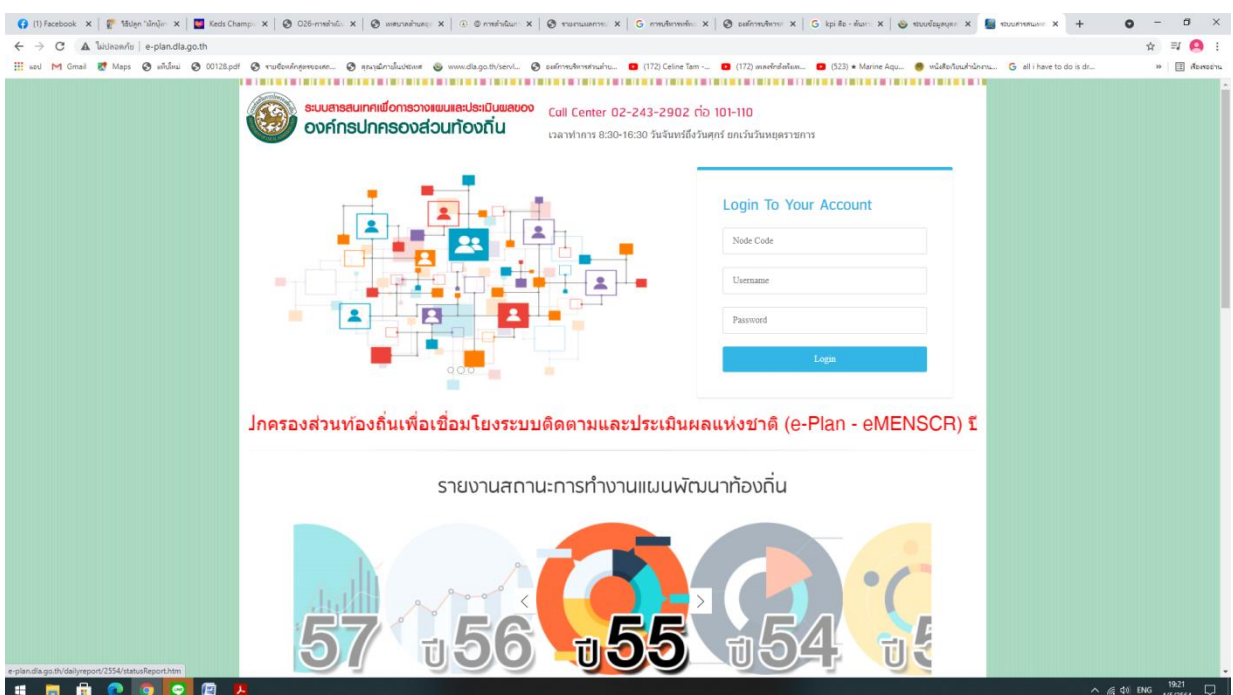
(1) Facebook ×
วิธีปลูก "ผักบุ้ง ×
Keds Champ ×
O26-การสำนัก ×
แผนยาคล้ายคลุ ×
การสำนักงา ×
รายงานผลการ ×
การบริหารทรัพ ×
องค์การบริหาร ×
kpi คือ - ค้นหา ×
ระบบข้อมูลบุคล ×
ระบบสารสนเท ×
+

ไม่ปลอดภัย | e-plan.dla.go.th

แอป Gmail Maps แท็บใหม่ 00128.pdf รายชื่อหลักสูตรของสถ... คุณนะมีงานในประเทศ www.dla.go.th/servi... องค์การบริหารส่วนตำบ... (172) Celine Tam -... (172) เพลงรักส่งใจผ... (523) ♠ Marine Aqu... หนังสือเวียนสำนักงาน... all i have to do is dr... » เรื่องรออ่าน

ระบบสารสนเทศเพื่อการวางแผนและประเมินผลของ
องค์กรปกครองส่วนท้องถิ่น

Call Center 02-243-2902 ต่อ 101-110
เวลาทำการ 8:30-16:30 วันจันทร์ถึงวันศุกร์ ยกเว้นวันหยุดราชการ

Login To Your Account

Node Code

Username

Password

Login

ปกครองส่วนท้องถิ่นเพื่อเชื่อมโยงระบบติดตามและประเมินผลแห่งชาติ (e-Plan - eMENSCR) ปี

รายงานสถานะการทำงานแผนพัฒนาท้องถิ่น

57 ปี56 ปี55 ปี54 ปี5

e-plan.dla.go.th/dailyreport/2554/statusReport.htm

ENG 19:21